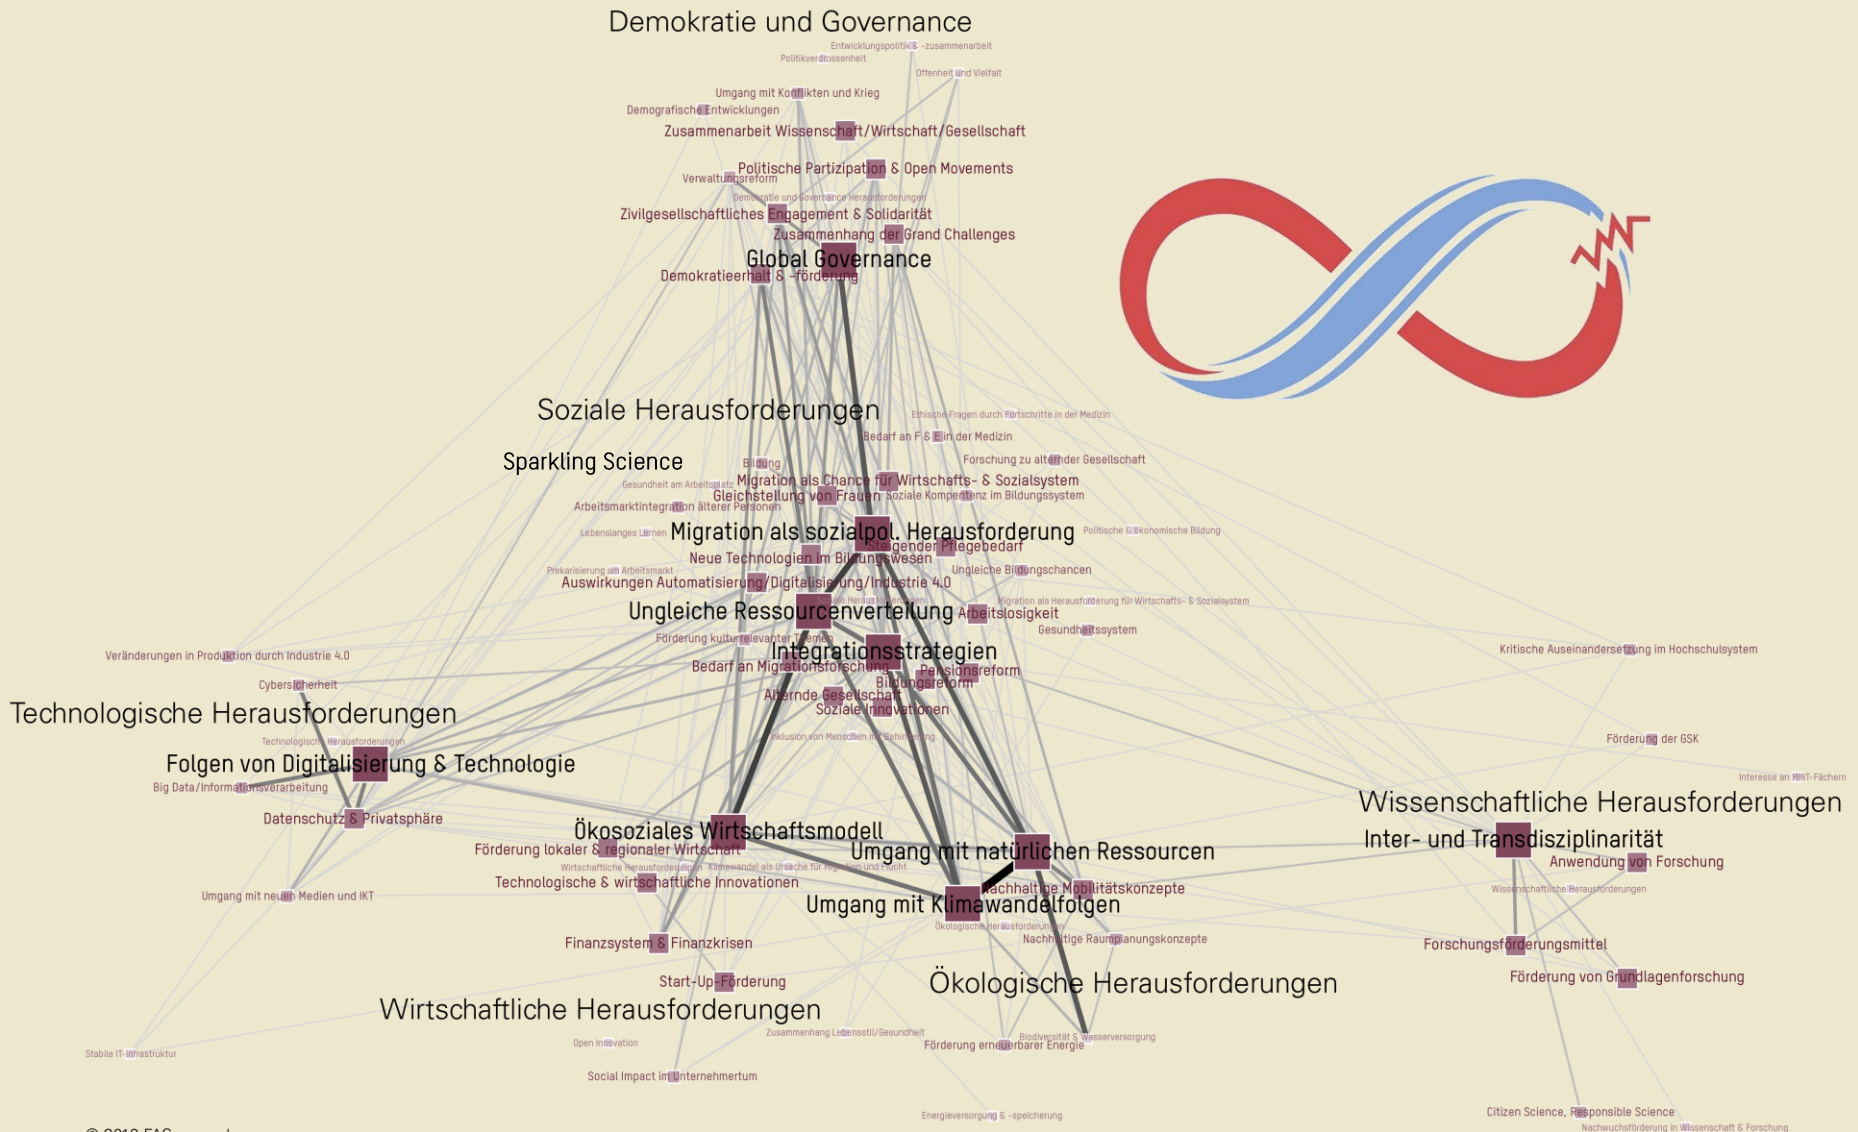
Demokratie und Governance

Entwicklungspolitik & -zusammenarbeit
Politikverdrossenheit
Offenheit und Vielfalt
Umgang mit Konflikten und Krieg
Demografische Entwicklungen
Zusammenarbeit Wissenschaft/Wirtschaft/Gesellschaft
Politische Partizipation & Open Movements
Verwaltungsreform
Demokratie und Governance Herausforderungen
Zivilgesellschaftliches Engagement & Solidarität
Zusammenhang der Grand Challenges
Global Governance
Demokratieerhalt & -förderung

Soziale Herausforderungen
Ethische Fragen durch Fortschritte in der Medizin
Bedarf an F & E in der Medizin
Sparkling Science
Bildung
Forschung zu alternder Gesellschaft
Gesundheit am Arbeitsplatz
Migration als Chance für Wirtschafts- & Sozialsystem
Gleichstellung von Frauen
Soziale Kompetenz im Bildungssystem
Arbeitsmarktintegration älterer Personen
Lebenslanges Lernen
Migration als sozialpol. Herausforderung
Politische & ökonomische Bildung
Steigender Pflegebedarf
Neue Technologien im Bildungswesen
Prekarisierung am Arbeitsmarkt
Ungleiche Bildungschancen
Auswirkungen Automatisierung/Digitalisierung/Industrie 4.0
Migration als Herausforderung für Wirtschafts- & Sozialsystem
Ungleiche Ressourcenverteilung
Arbeitslosigkeit
Gesundheitssystem
Förderung kulturrelevanter Themen
Integrationsstrategien
Bedarf an Migrationsforschung
Pensionsreform
Bildungsreform
Alternde Gesellschaft
Soziale Innovationen
Inklusion von Menschen mit Behinderung
Kritische Auseinandersetzung im Hochschulsystem

Veränderungen in Produktion durch Industrie 4.0
Cybersicherheit
Technologische Herausforderungen
Technologische Herausforderungen
Folgen von Digitalisierung & Technologie
Big Data/Informationsverarbeitung
Datenschutz & Privatsphäre
Umgang mit neuen Medien und IKT

Förderung der GSK
Interesse an MINT-Fächern
Wissenschaftliche Herausforderungen
Inter- und Transdisziplinarität
Anwendung von Forschung
Wissenschaftliche Herausforderungen
Forschungsförderungsmittel
Förderung von Grundlagenforschung

Ökosoziales Wirtschaftsmodell
Förderung lokaler & regionaler Wirtschaft
Wirtschaftliche Herausforderungen
Klimawandel als Ursache für Migration und Flucht
Umgang mit natürlichen Ressourcen
Technologische & wirtschaftliche Innovationen
Nachhaltige Mobilitätskonzepte
Umgang mit Klimawandelfolgen
Ökologische Herausforderungen
Nachhaltige Raumplanungskonzepte
Finanzsystem & Finanzkrisen
Start-Up-Förderung
Ökologische Herausforderungen
Wirtschaftliche Herausforderungen
Zusammenhang Lebensstil/Gesundheit
Biodiversität & Wasserversorgung
Förderung erneuerbarer Energie
Stabile IT-Infrastruktur
Open Innovation
Social Impact im Unternehmertum
Energieversorgung & -speicherung
Citizen Science, Responsible Science
Nachwuchsförderung in Wissenschaft & Forschung
© 2018 FAS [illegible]